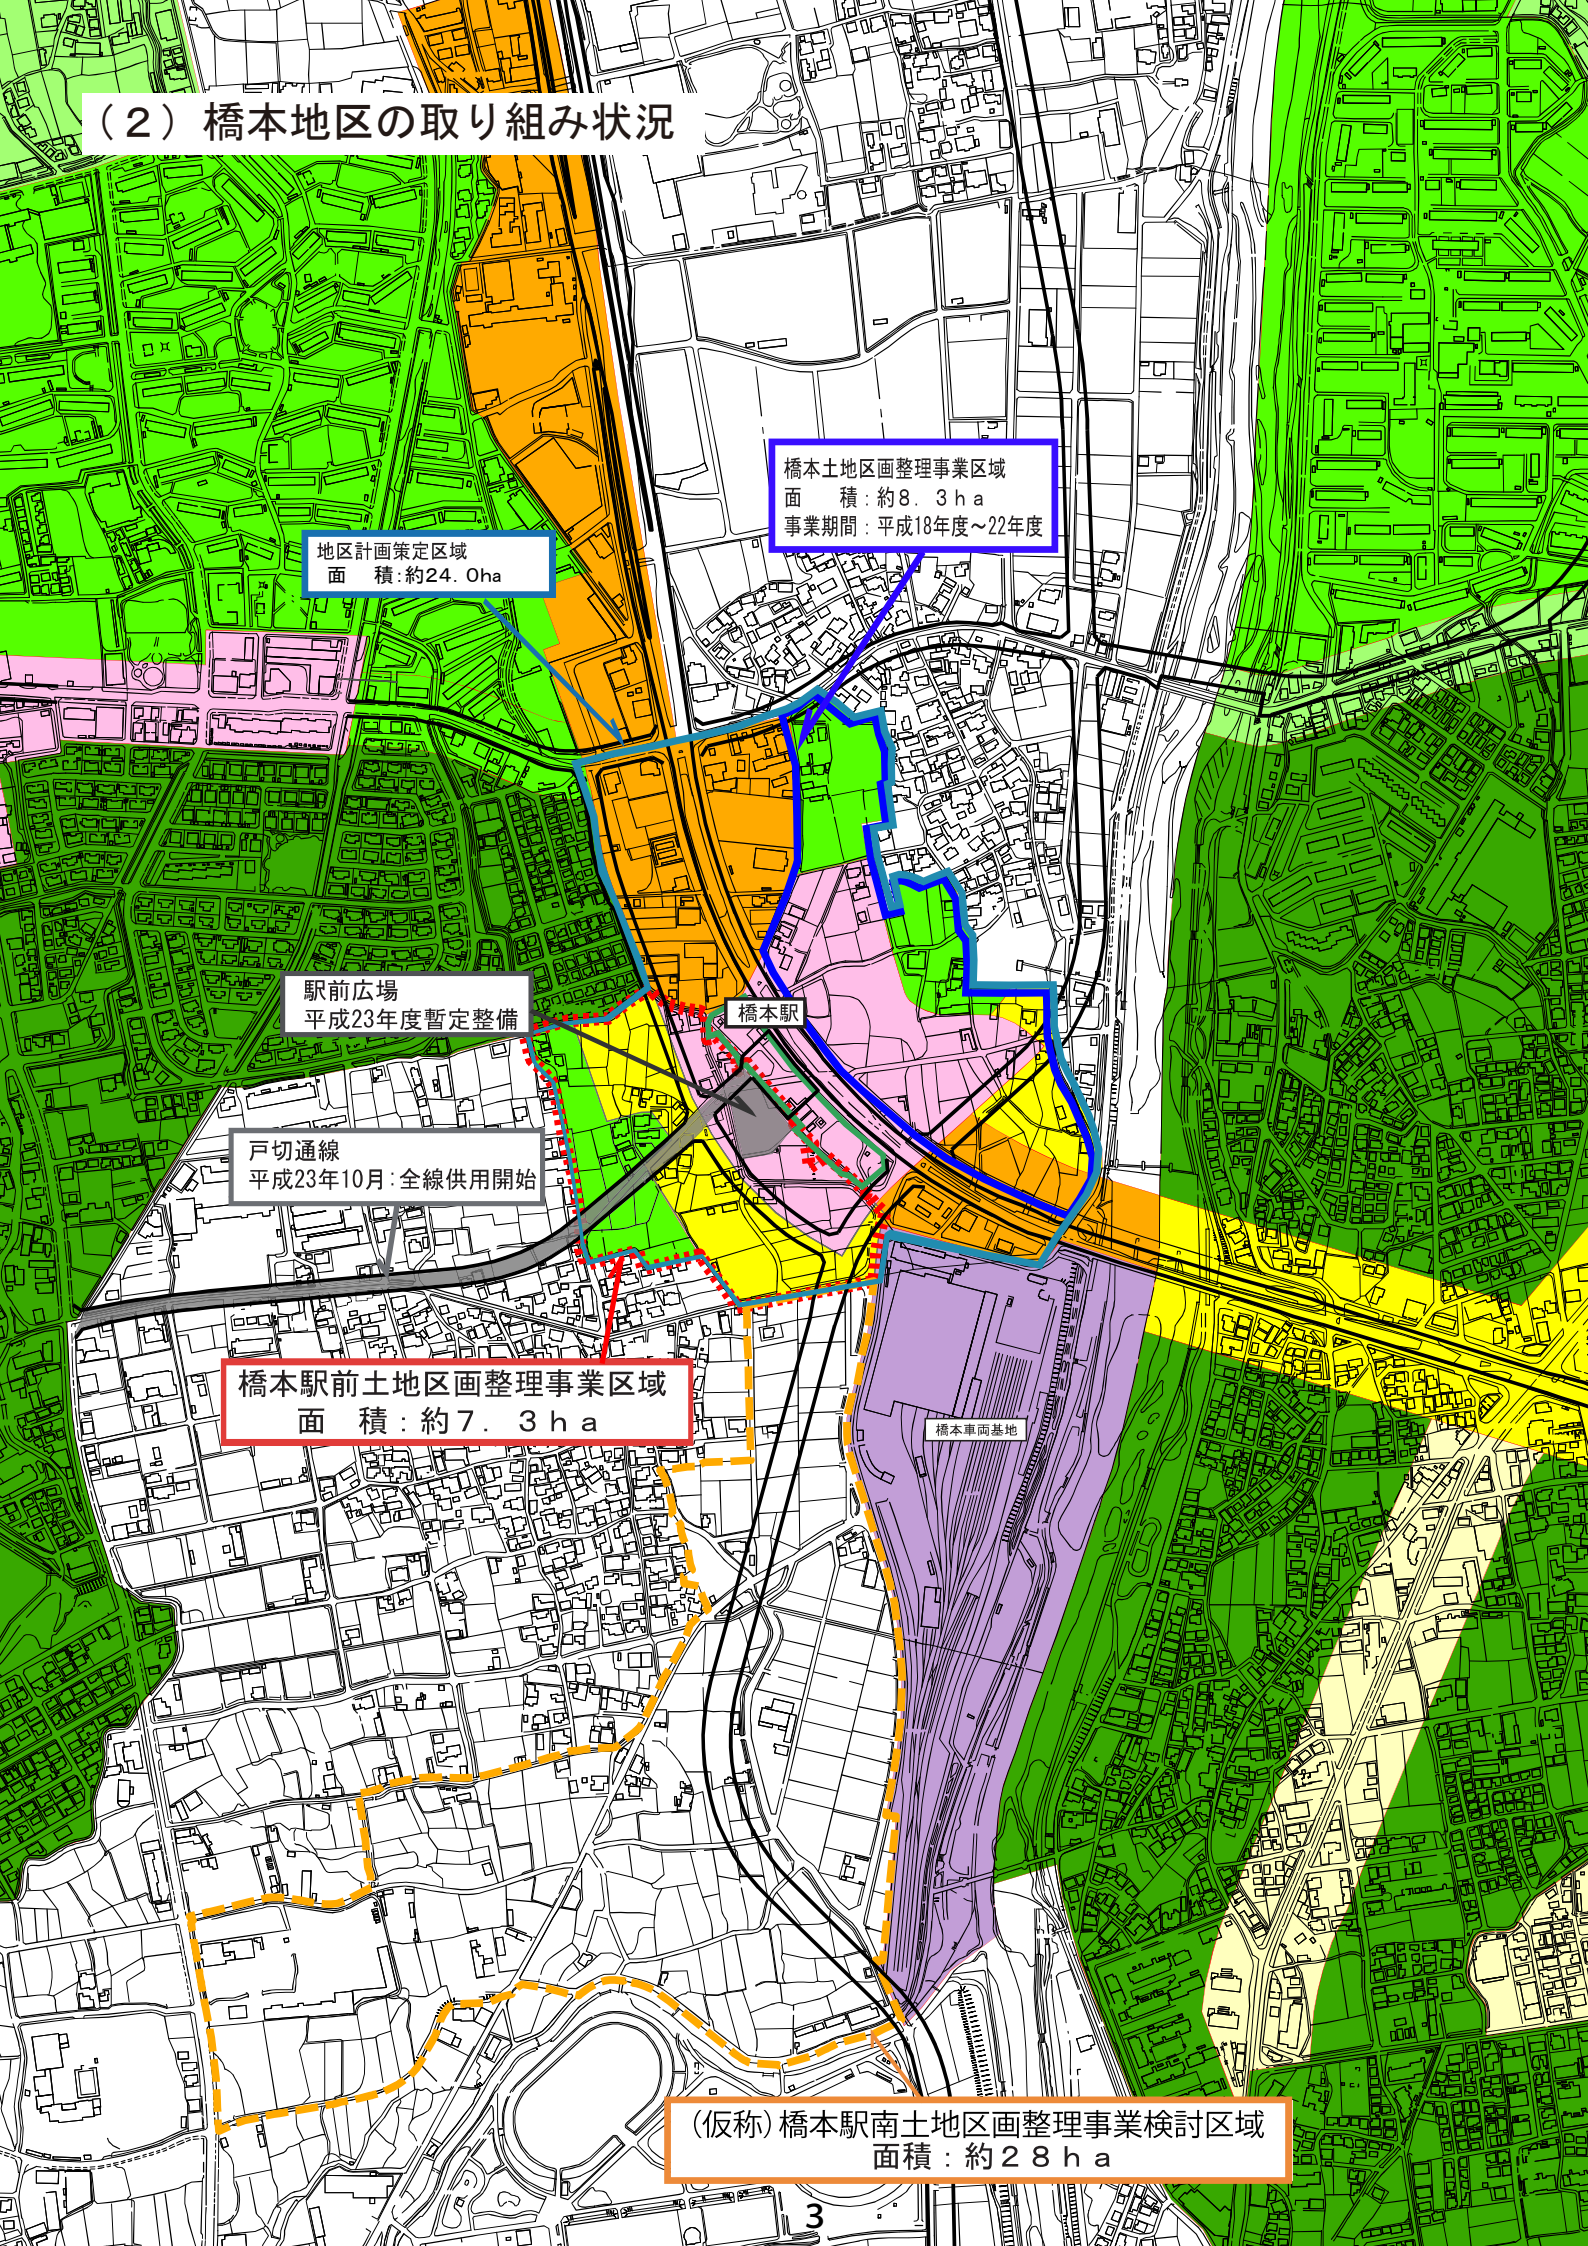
（２）橋本地区の取り組み状況

橋本土地区画整理事業区域
面　　積：約８．３ｈａ
事業期間：平成18年度～22年度

地区計画策定区域
面　　積：約24.0ha

駅前広場
平成23年度暫定整備

橋本駅

戸切通線
平成23年10月：全線供用開始

橋本駅前土地区画整理事業区域
面　積：約７．３ｈａ

橋本車両基地

（仮称）橋本駅南土地区画整理事業検討区域
面積：約２８ｈａ

3